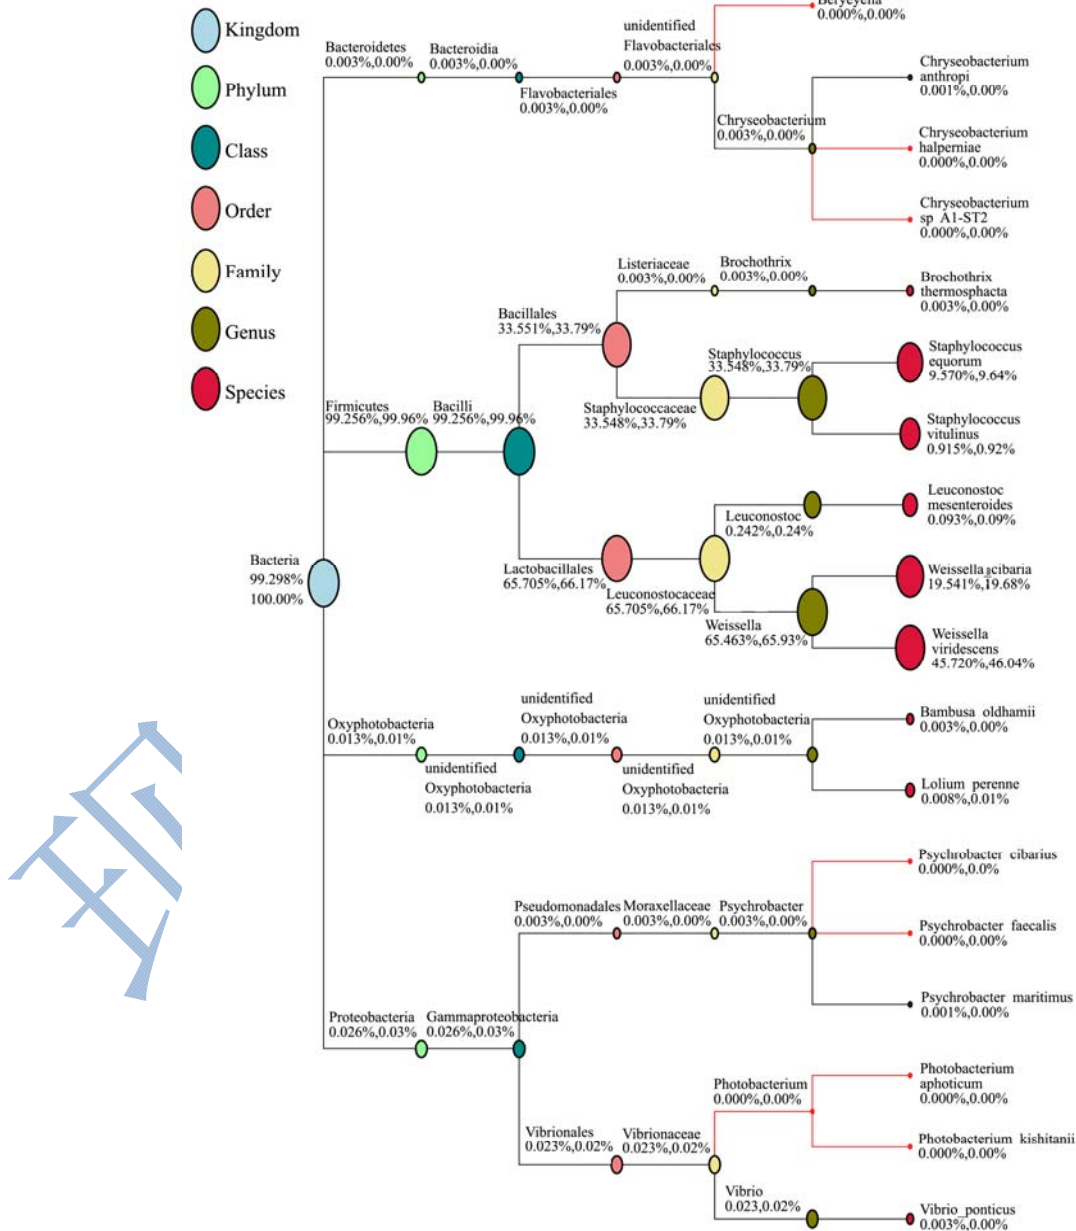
Kingdom
Phylum
Class
Order
Family
Genus
Species

Bacteroidetes
0.003%,0.00%
Bacteroidia
0.003%,0.00%
Flavobacteriales
0.003%,0.00%
unidentified
Flavobacteriales
0.003%,0.00%
Beryceylla
0.000%,0.00%
Chryseobacterium
0.003%,0.00%
Chryseobacterium anthropi
0.001%,0.00%
Chryseobacterium halperniae
0.000%,0.00%
Chryseobacterium sp_A1-ST2
0.000%,0.00%

Listeriaceae
0.003%,0.00%
Brochothrix
0.003%,0.00%
Brochothrix thermosphacta
0.003%,0.00%
Bacillales
33.551%,33.79%
Staphylococcus
33.548%,33.79%
Staphylococcus equorum
9.570%,9.64%
Staphylococcaceae
33.548%,33.79%
Staphylococcus vitulinus
0.915%,0.92%
Firmicutes
99.256%,99.96%
Bacilli
99.256%,99.96%
Leuconostoc
0.242%,0.24%
Leuconostoc mesenteroides
0.093%,0.09%
Bacteria
99.298%
100.00%
Lactobacillales
65.705%,66.17%
Leuconostocaceae
65.705%,66.17%
Weissella cibaria
19.541%,19.68%
Weissella
65.463%,65.93%
Weissella viridescens
45.720%,46.04%

Oxyphotobacteria
0.013%,0.01%
unidentified
Oxyphotobacteria
0.013%,0.01%
unidentified
Oxyphotobacteria
0.013%,0.01%
unidentified
Oxyphotobacteria
0.013%,0.01%
unidentified
Oxyphotobacteria
0.013%,0.01%
Bambusa_oldhamii
0.003%,0.00%
Lolium_perenne
0.008%,0.01%

Psychrobacter_cibarius
0.000%,0.0%
Pseudomonadales
0.003%,0.00%
Moraxellaceae
0.003%,0.00%
Psychrobacter
0.003%,0.00%
Psychrobacter_faecalis
0.000%,0.00%
Psychrobacter_maritimus
0.001%,0.00%
Proteobacteria
0.026%,0.03%
Gammaproteobacteria
0.026%,0.03%
Photobacterium
0.000%,0.00%
Photobacterium aphoticum
0.000%,0.00%
Photobacterium_kishitanii
0.000%,0.00%
Vibrionales
0.023%,0.02%
Vibrionaceae
0.023%,0.02%
Vibrio
0.023,0.02%
Vibrio_ponticus
0.003%,0.00%